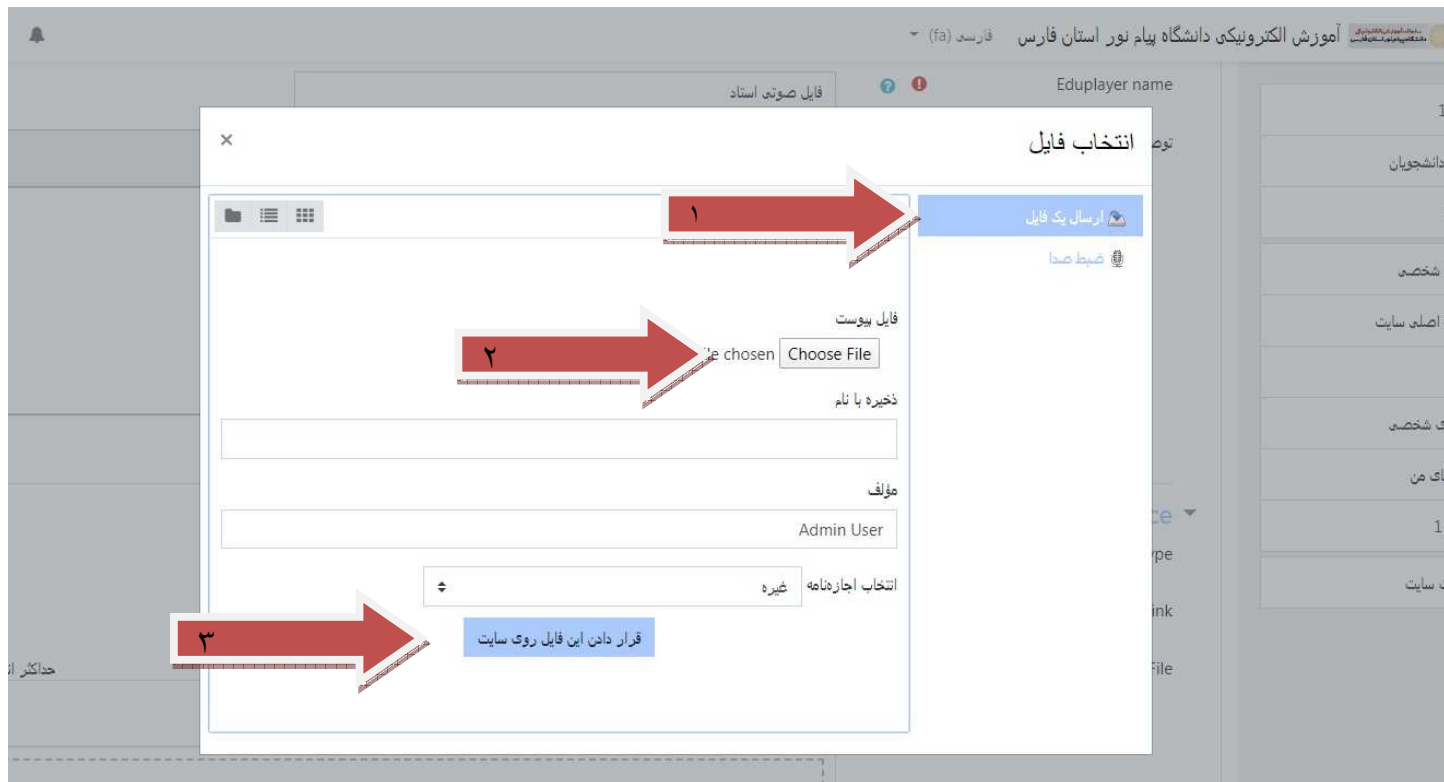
آموزش الکترونیکی دانشگاه پیام نور استان فارس
فارسی (fa)

Eduplayer name
فایل صوتی استاد
توص

انتخاب فایل
×

ارسال یک فایل
ضبط صدا

۱

فایل پیوست
Choose File
le chosen
۲

ذخیره با نام

مؤلف
Admin User

انتخاب اجازه‌نامه
غیره

قرار دادن این فایل روی سایت
۳

دانشجویان
شخصی
اصلی سایت
ی شخصی
ای من
سایت
ce
ype
ink
File
حداکثر ا